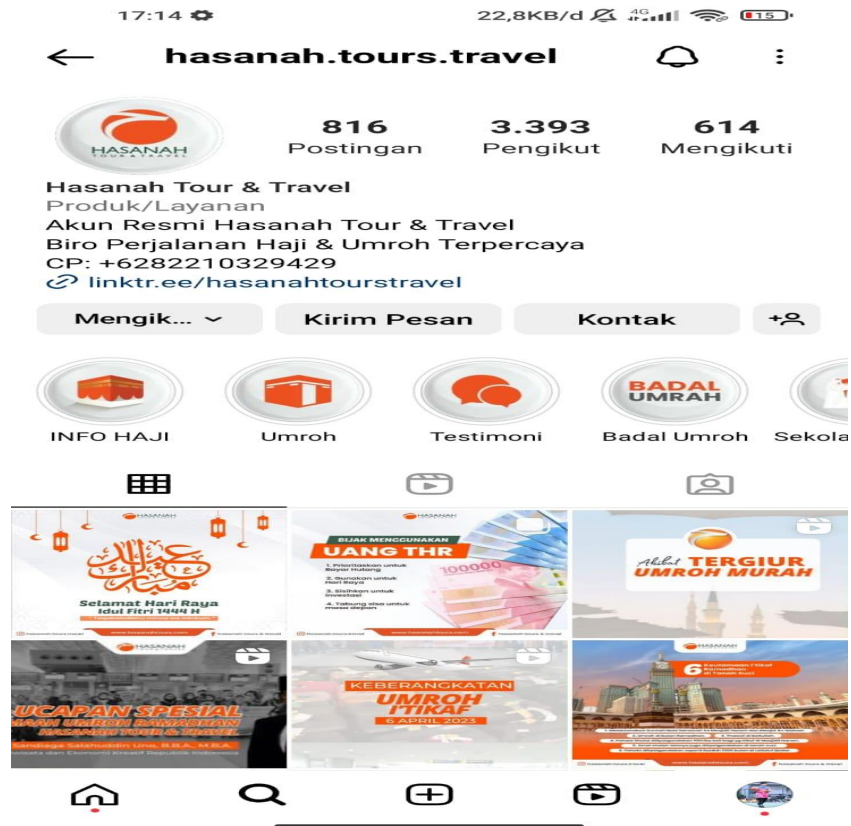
17:14 22,8KB/d 4G 15

hasanah.tours.travel

HASANAH TOUR & TRAVEL

816 Postingan
3.393 Pengikut
614 Mengikuti

Hasanah Tour & Travel
Produk/Layanan
Akun Resmi Hasanah Tour & Travel
Biro Perjalanan Haji & Umroh Terpercaya
CP: +6282210329429
linktr.ee/hasanahtourstravel

Mengik... Kirim Pesan Kontak

INFO HAJI
Umroh
Testimoni
BADAL UMRAH
Badal Umroh
Sekola

HASANAH
Selamat Hari Raya Idul Fitri 1444 H

HASANAH
BIJAK MENGGUNAKAN UANG THR
1. Prioritaskan untuk Bayar Hutang
2. Gunakan untuk Hari Raya
3. Sisihkan untuk Investasi
4. Tabung sisa untuk masa depan

Akibat TERGIUR UMROH MURAH

HASANAH
UCAPAN SPESIAL
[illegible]
HASANAH TOUR & TRAVEL
Sandiaga Salahuddin Uno, B.B.A., M.B.A.
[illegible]

KEBERANGKATAN UMROH I'TIKAF
6 APRIL 2023

HASANAH
6 Keutamaan I'tikaf Ramadhan di Tanah Suci